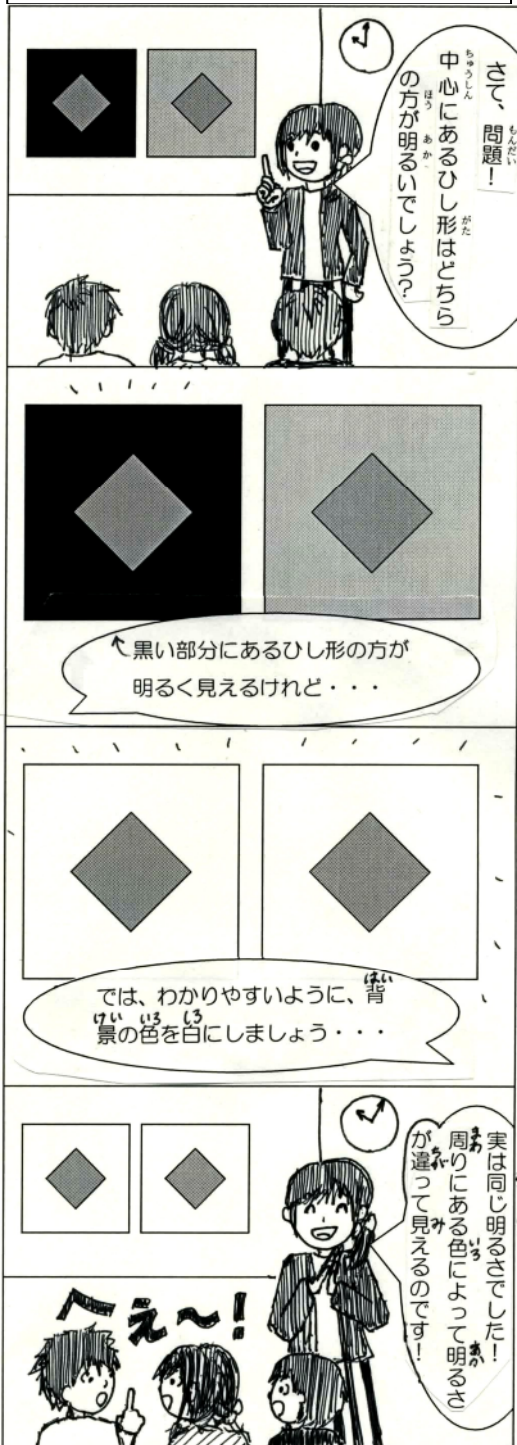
さて、問題(もんだい)！
中心(ちゅうしん)にあるひし形(がた)はどちらの方(ほう)が明(あか)るいでしょう？

黒い部分にあるひし形の方が明るく見えるけれど・・・

では、わかりやすいように、背(はい)景(けい)の色(いろ)を白(しろ)にしましょう・・・

実は同じ明るさでした！
周(まわ)りにある色(いろ)によって明(あか)るさが違(ちが)って見えるのです！

へぇ～！